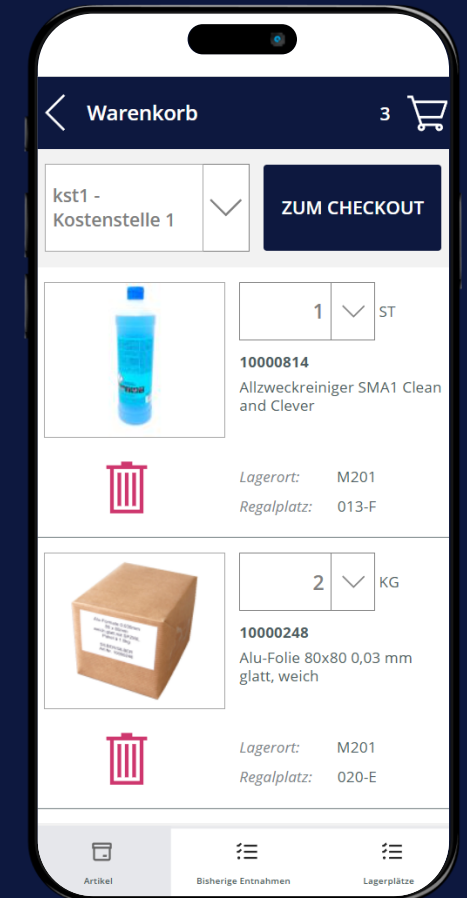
Warenkorb

3

kst1 - Kostenstelle 1

ZUM CHECKOUT

1

ST

10000814
Allzweckreiniger SMA1 Clean and Clever

Lagerort: M201
Regalplatz: 013-F

2

KG

10000248
Alu-Folie 80x80 0,03 mm glatt, weich

Lagerort: M201
Regalplatz: 020-E

Artikel

Bisherige Entnahmen

Lagerplätze